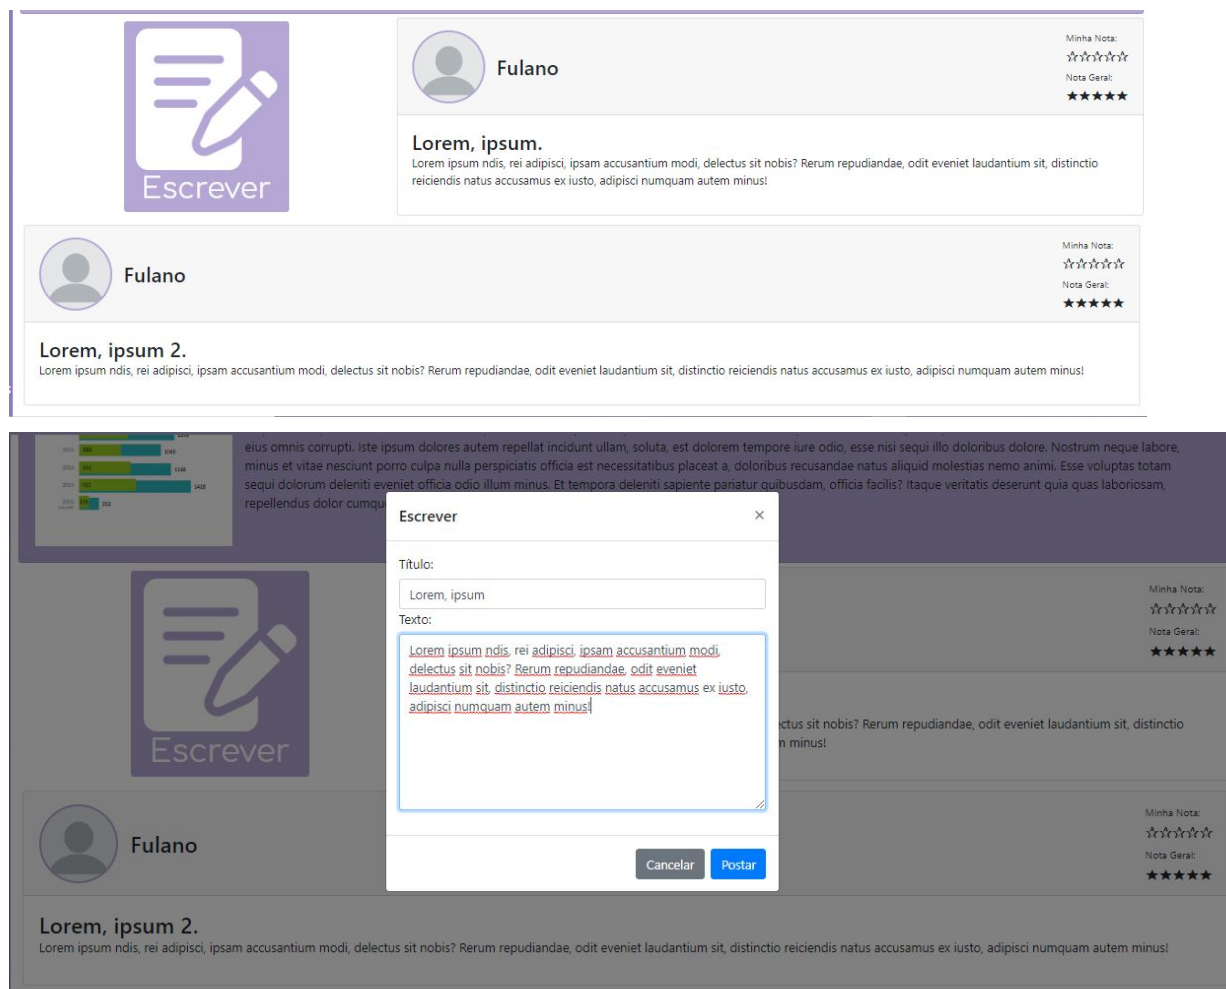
Escrever

Fulano

Minha Nota:
☆☆☆☆☆
Nota Geral:
★★★★★

Lorem, ipsum.
Lorem ipsum ndis, rei adipisci, ipsam accusantium modi, delectus sit nobis? Rerum repudiandae, odit eveniet laudantium sit, distinctio reiciendis natus accusamus ex iusto, adipisci numquam autem minus!

Fulano

Minha Nota:
☆☆☆☆☆
Nota Geral:
★★★★★

Lorem, ipsum 2.
Lorem ipsum ndis, rei adipisci, ipsam accusantium modi, delectus sit nobis? Rerum repudiandae, odit eveniet laudantium sit, distinctio reiciendis natus accusamus ex iusto, adipisci numquam autem minus!

eius omnis corrupti. Iste ipsum dolores autem repellat incidunt ullam, soluta, est dolorem tempore iure odio, esse nisi sequi illo doloribus dolore. Nostrum neque labore, minus et vitae nesciunt porro culpa nulla perspiciatis officia est necessitatibus placeat a, doloribus recusandae natus aliquid molestias nemo animi. Esse voluptas totam sequi dolorum deleniti eveniet officia odio illum minus. Et tempora deleniti sapiente pariatur quibusdam, officia facilis? Itaque veritatis deserunt quia quas laboriosam, repellendus dolor cumqu

Escrever ×

Título:
Lorem, ipsum
Texto:
Lorem ipsum ndis, rei adipisci, ipsam accusantium modi, delectus sit nobis? Rerum repudiandae, odit eveniet laudantium sit, distinctio reiciendis natus accusamus ex iusto, adipisci numquam autem minus!

Cancelar Postar

Escrever

Minha Nota:
☆☆☆☆☆
Nota Geral:
★★★★★

ctus sit nobis? Rerum repudiandae, odit eveniet laudantium sit, distinctio
n minus!

Fulano

Minha Nota:
☆☆☆☆☆
Nota Geral:
★★★★★

Lorem, ipsum 2.
Lorem ipsum ndis, rei adipisci, ipsam accusantium modi, delectus sit nobis? Rerum repudiandae, odit eveniet laudantium sit, distinctio reiciendis natus accusamus ex iusto, adipisci numquam autem minus!